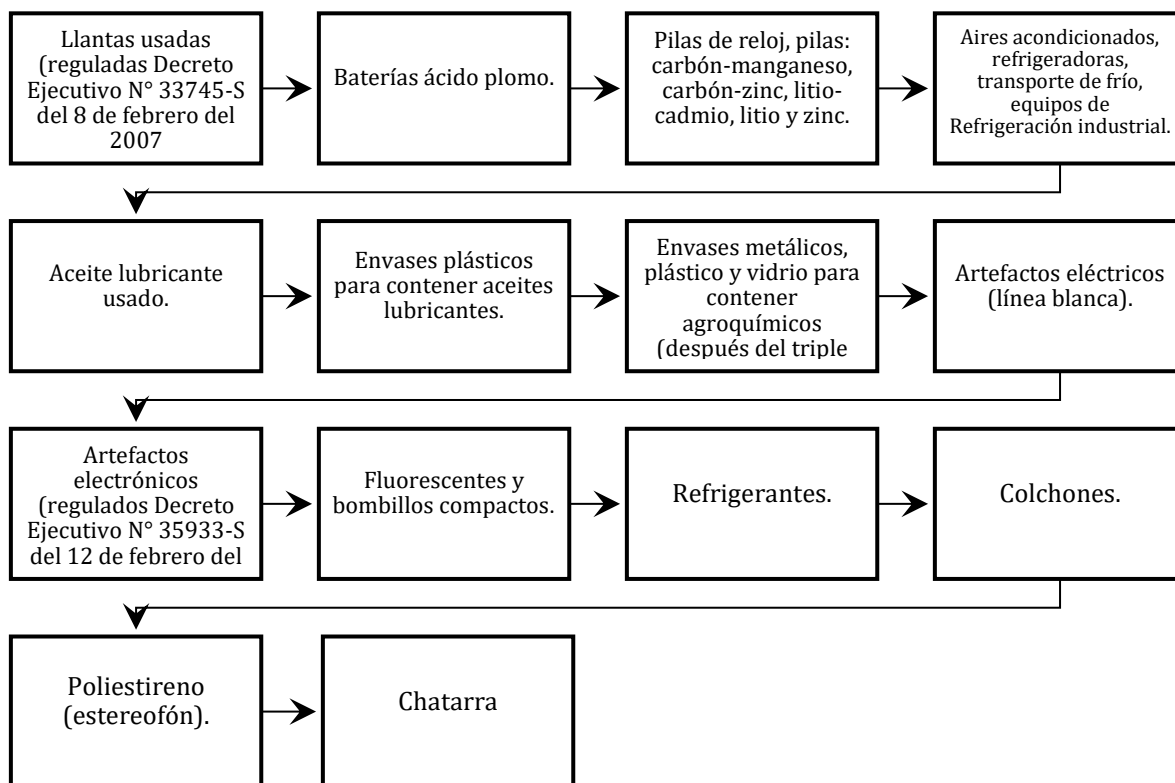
Llantas usadas (reguladas Decreto Ejecutivo N° 33745-S del 8 de febrero del 2007

Baterías ácido plomo.

Pilas de reloj, pilas: carbón-manganeso, carbón-zinc, litio-cadmio, litio y zinc.

Aires acondicionados, refrigeradoras, transporte de frío, equipos de Refrigeración industrial.

Aceite lubricante usado.

Envases plásticos para contener aceites lubricantes.

Envases metálicos, plástico y vidrio para contener agroquímicos (después del triple

Artefactos eléctricos (línea blanca).

Artefactos electrónicos (regulados Decreto Ejecutivo N° 35933-S del 12 de febrero del

Fluorescentes y bombillos compactos.

Refrigerantes.

Colchones.

Poliestireno (estereofón).

Chatarra